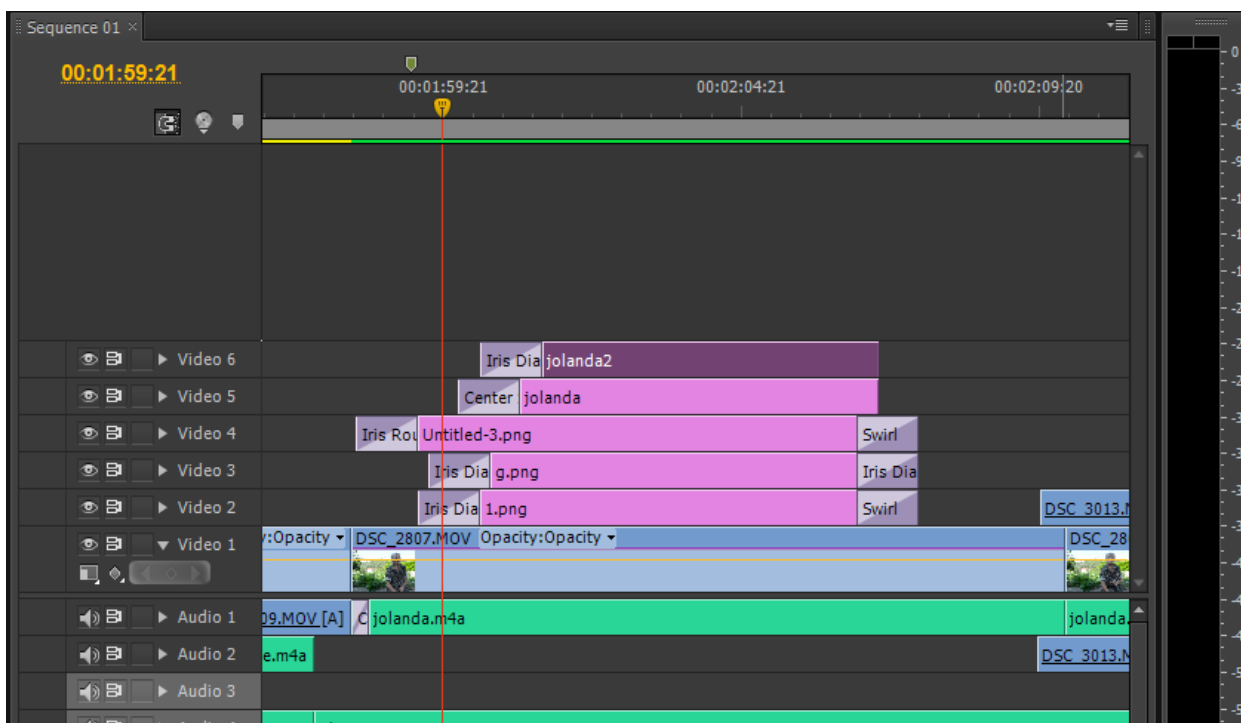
Sequence 01 ×

00:01:59:21

00:01:59:21
00:02:04:21
00:02:09:20

Video 6
Iris Dia jolanda2

Video 5
Center jolanda

Video 4
Iris Rou Untitled-3.png
Swirl

Video 3
Iris Dia g.png
Iris Dia

Video 2
Iris Dia 1.png
Swirl
DSC_3013.

Video 1
y:Opacity
DSC_2807.MOV Opacity:Opacity
DSC_28

Audio 1
09.MOV [A]
C jolanda.m4a
jolanda.

Audio 2
e.m4a
DSC_3013.

Audio 3

0
-3
-6
-9